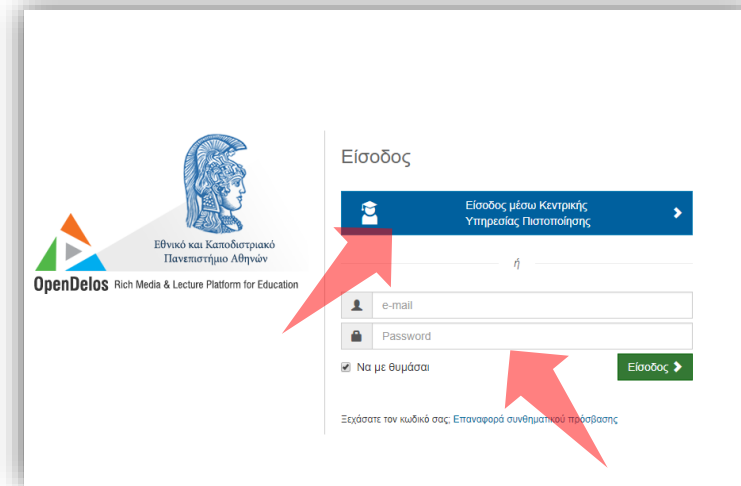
Εθνικό και Καποδιστριακό Πανεπιστήμιο Αθηνών

OpenDelos Rich Media & Lecture Platform for Education

Είσοδος

Είσοδος μέσω Κεντρικής Υπηρεσίας Πιστοποίησης

ή

e-mail

Password

Να με θυμάσαι

Είσοδος

Ξεχάσατε τον κωδικό σας; Επαναφορά συνθηματικού πρόσβασης